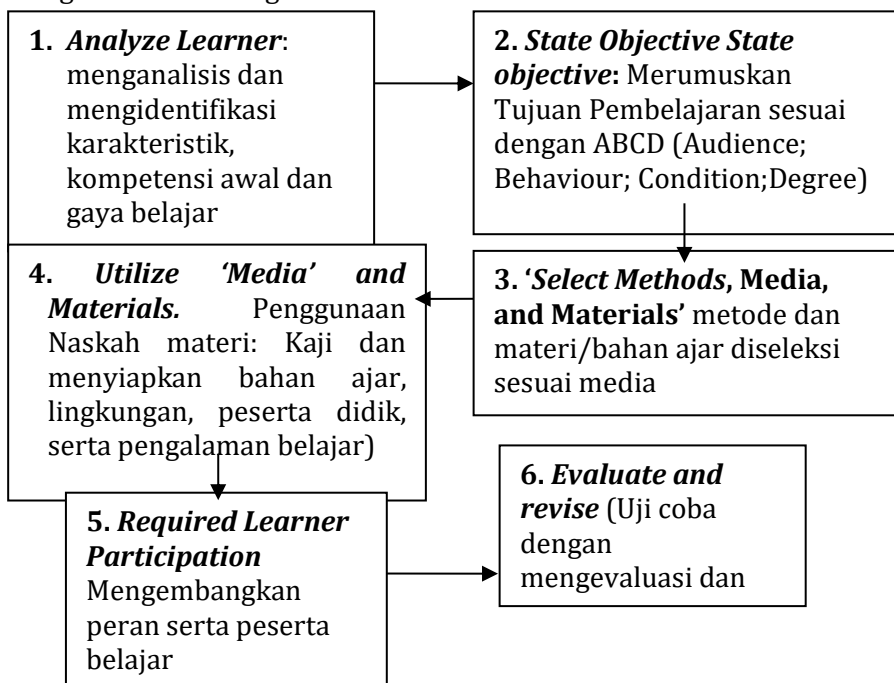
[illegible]

1. *Analyze Learner*: menganalisis dan mengidentifikasi karakteristik, kompetensi awal dan gaya belajar

2. *State Objective State objective*: Merumuskan Tujuan Pembelajaran sesuai dengan ABCD (Audience; Behaviour; Condition;Degree)

3. '*Select Methods*, Media, and Materials' metode dan materi/bahan ajar diseleksi sesuai media

4. *Utilize 'Media' and Materials.* Penggunaan Naskah materi: Kaji dan menyiapkan bahan ajar, lingkungan, peserta didik, serta pengalaman belajar)

5. *Required Learner Participation* Mengembangkan peran serta peserta belajar

6. *Evaluate and revise* (Uji coba dengan mengevaluasi dan